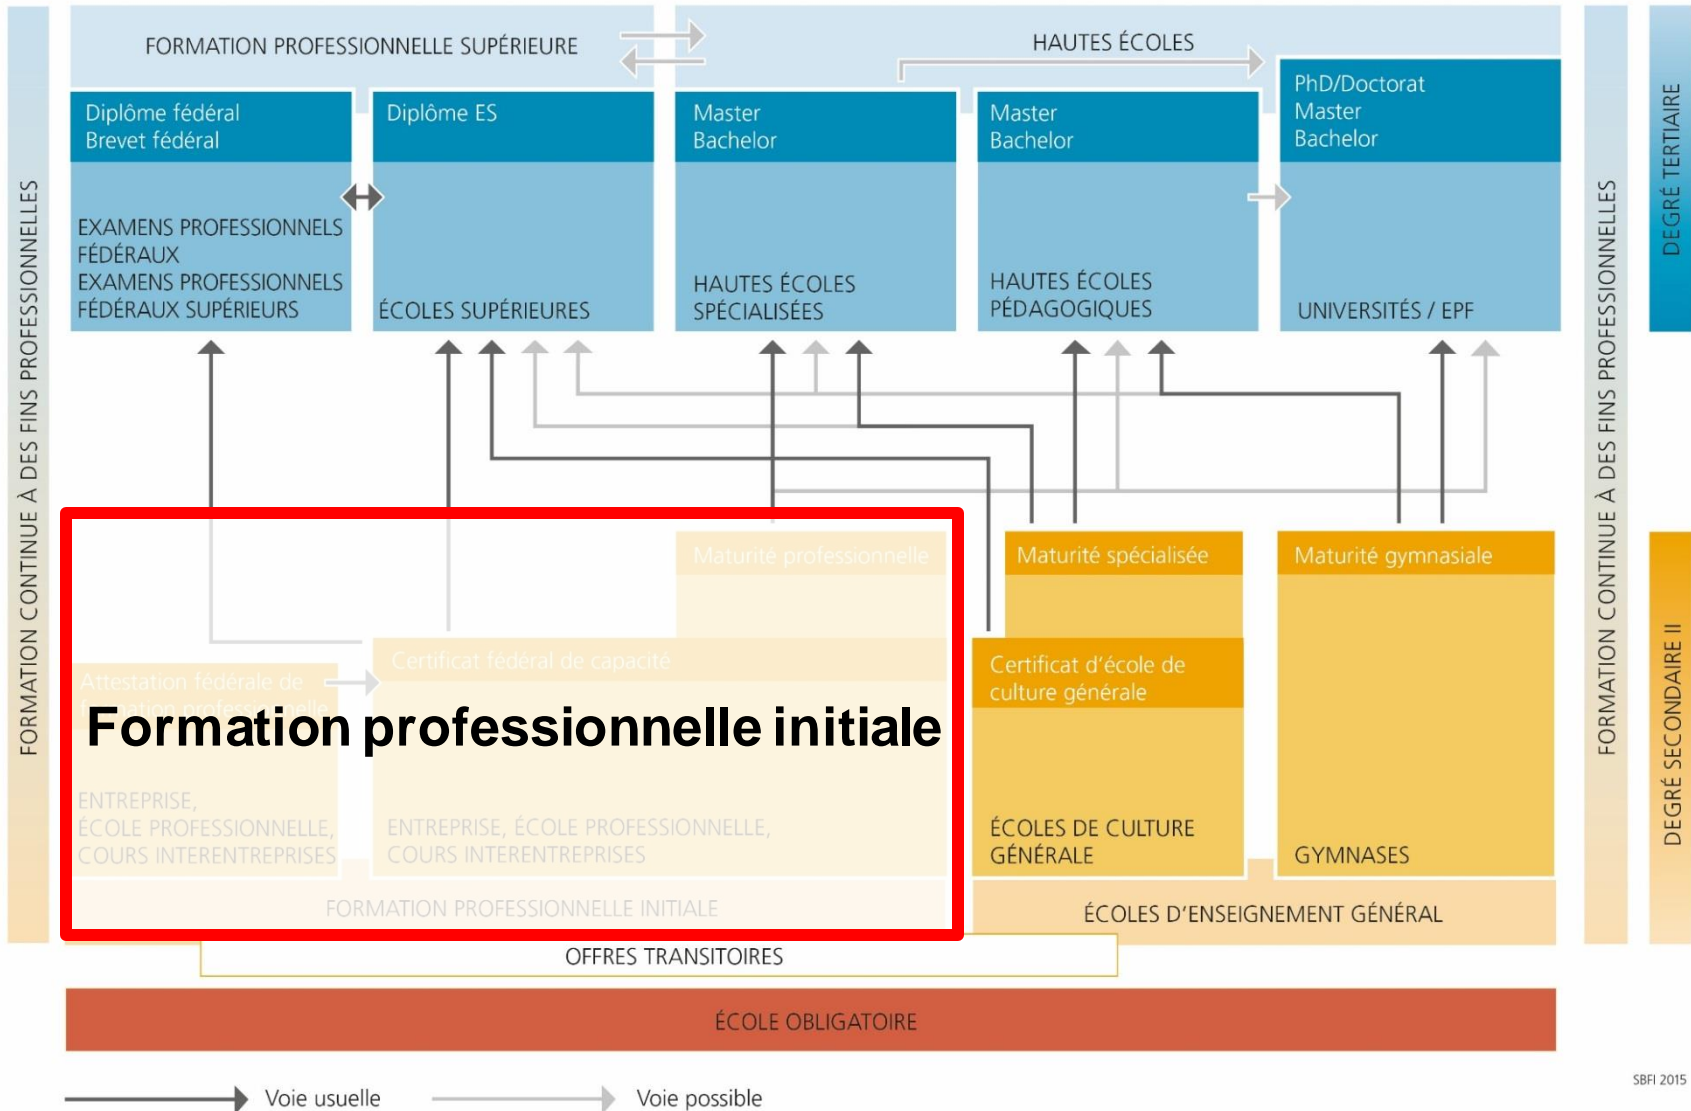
FORMATION CONTINUE À DES FINS PROFESSIONNELLES

FORMATION PROFESSIONNELLE SUPÉRIEURE

HAUTES ÉCOLES

Diplôme fédéral
Brevet fédéral

EXAMENS PROFESSIONNELS FÉDÉRAUX
EXAMENS PROFESSIONNELS FÉDÉRAUX SUPÉRIEURS

Diplôme ES

ÉCOLES SUPÉRIEURES

Master
Bachelor

HAUTES ÉCOLES SPÉCIALISÉES

Master
Bachelor

HAUTES ÉCOLES PÉDAGOGIQUES

PhD/Doctorat
Master
Bachelor

UNIVERSITÉS / EPF

DEGRÉ TERTIAIRE

Maturité professionnelle

Certificat fédéral de capacité

Attestation fédérale de formation professionnelle

Formation professionnelle initiale

ENTREPRISE, ÉCOLE PROFESSIONNELLE, COURS INTERENTREPRISES

ENTREPRISE, ÉCOLE PROFESSIONNELLE, COURS INTERENTREPRISES

FORMATION PROFESSIONNELLE INITIALE

Maturité spécialisée

Certificat d'école de culture générale

ÉCOLES DE CULTURE GÉNÉRALE

Maturité gymnasiale

GYMNASES

ÉCOLES D'ENSEIGNEMENT GÉNÉRAL

FORMATION CONTINUE À DES FINS PROFESSIONNELLES

DEGRÉ SECONDAIRE II

OFFRES TRANSITOIRES

ÉCOLE OBLIGATOIRE

Voie usuelle

Voie possible

SBFI 2015